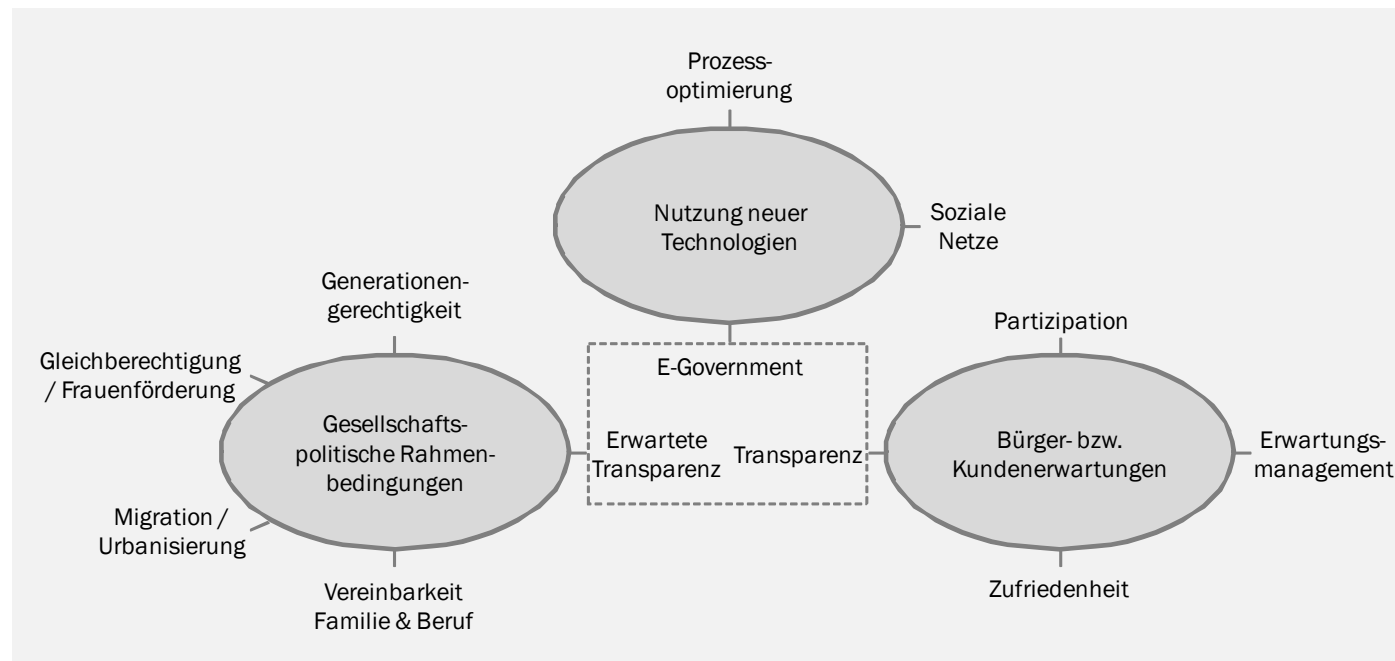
Prozessoptimierung

Nutzung neuer Technologien

Soziale Netze

Generationengerechtigkeit

Gleichberechtigung / Frauenförderung

Gesellschaftspolitische Rahmenbedingungen

Migration / Urbanisierung

Vereinbarkeit Familie & Beruf

E-Government

Erwartete Transparenz

Transparenz

Partizipation

Bürger- bzw. Kundenerwartungen

Erwartungsmanagement

Zufriedenheit